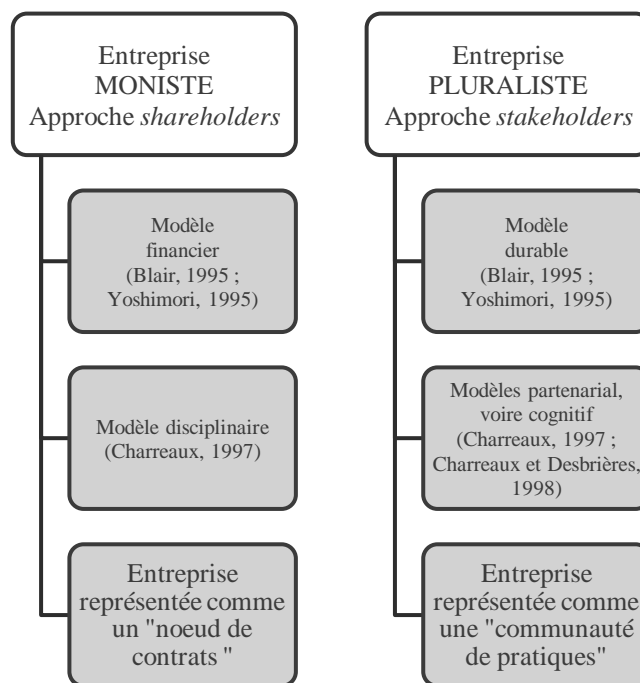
Entreprise MONISTE Approche *shareholders*

Modèle financier (Blair, 1995 ; Yoshimori, 1995)

Modèle disciplinaire (Charreaux, 1997)

Entreprise représentée comme un "noeud de contrats "

Entreprise PLURALISTE Approche *stakeholders*

Modèle durable (Blair, 1995 ; Yoshimori, 1995)

Modèles partenarial, voire cognitif (Charreaux, 1997 ; Charreaux et Desbrières, 1998)

Entreprise représentée comme une "communauté de pratiques"